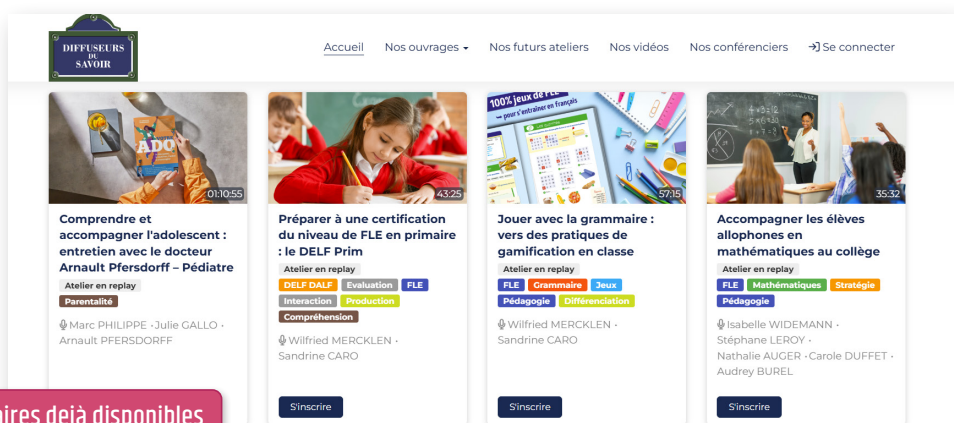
DIFFUSEURS DU SAVOIR

Accueil Nos ouvrages Nos futurs ateliers Nos vidéos Nos conférenciers Se connecter

ADO

01:10:55

Comprendre et accompagner l'adolescent : entretien avec le docteur Arnault Pfersdorff – Pédiatre

Atelier en replay

Parentalité

Marc PHILIPPE • Julie GALLO • Arnault PFERSDORFF

43:25

Préparer à une certification du niveau de FLE en primaire : le DELF Prim

Atelier en replay

DELF DALF Evaluation FLE Interaction Production Compréhension

Wilfried MERCKLEN • Sandrine CARO

S'inscrire

100% jeux de FLE pour s'entraîner en français

57:15

Jouer avec la grammaire : vers des pratiques de gamification en classe

Atelier en replay

FLE Grammaire Jeux Pédagogie Différenciation

Wilfried MERCKLEN • Sandrine CARO

S'inscrire

35:32

Accompagner les élèves allophones en mathématiques au collège

Atelier en replay

FLE Mathématiques Stratégie Pédagogie

Isabelle WIDEMANN • Stéphane LEROY • Nathalie AUGER • Carole DUFFET • Audrey BUREL

S'inscrire

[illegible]ires déjà disponibles